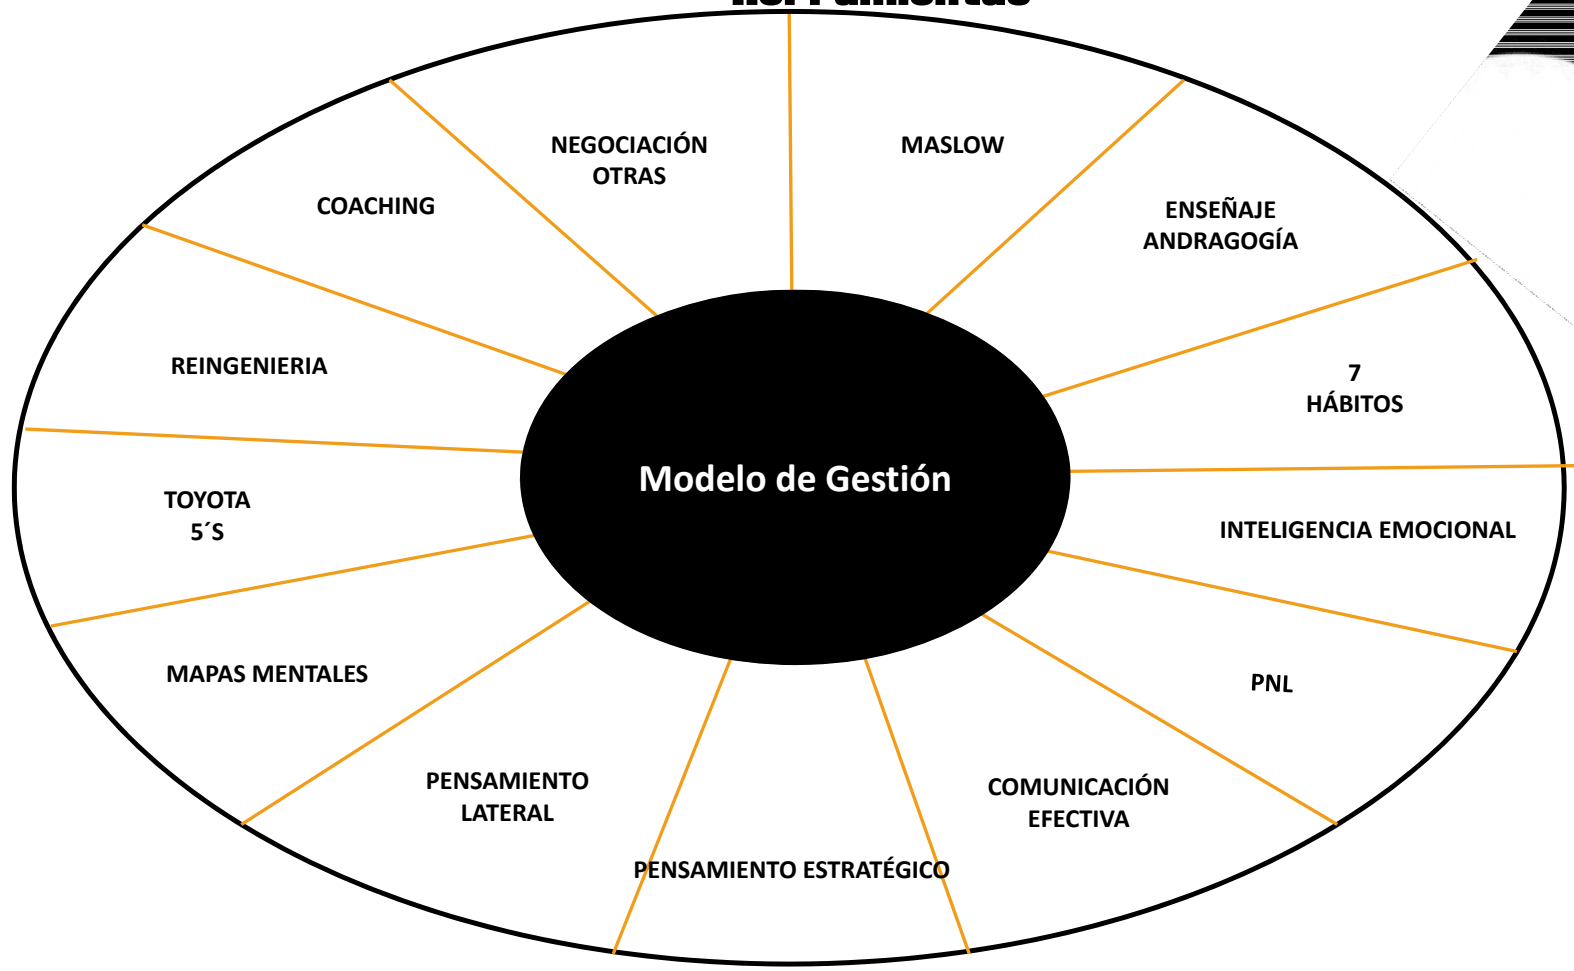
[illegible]

Modelo de Gestión

NEGOCIACIÓN OTRAS

MASLOW

ENSEÑAJE ANDRAGOGÍA

7 HÁBITOS

INTELIGENCIA EMOCIONAL

PNL

COMUNICACIÓN EFECTIVA

PENSAMIENTO ESTRATÉGICO

PENSAMIENTO LATERAL

MAPAS MENTALES

TOYOTA 5´S

REINGENIERIA

COACHING